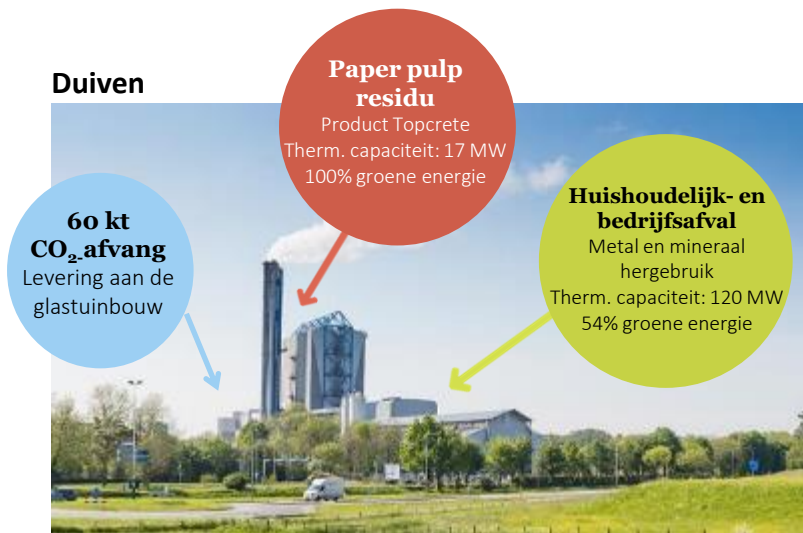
Duiven

Paper pulp residu
Product Topcrete
Therm. capaciteit: 17 MW
100% groene energie

60 kt $CO_2$-afvang
Levering aan de glastuinbouw

Huishoudelijk- en bedrijfsafval
Metal en mineraal hergebruik
Therm. capaciteit: 120 MW
54% groene energie